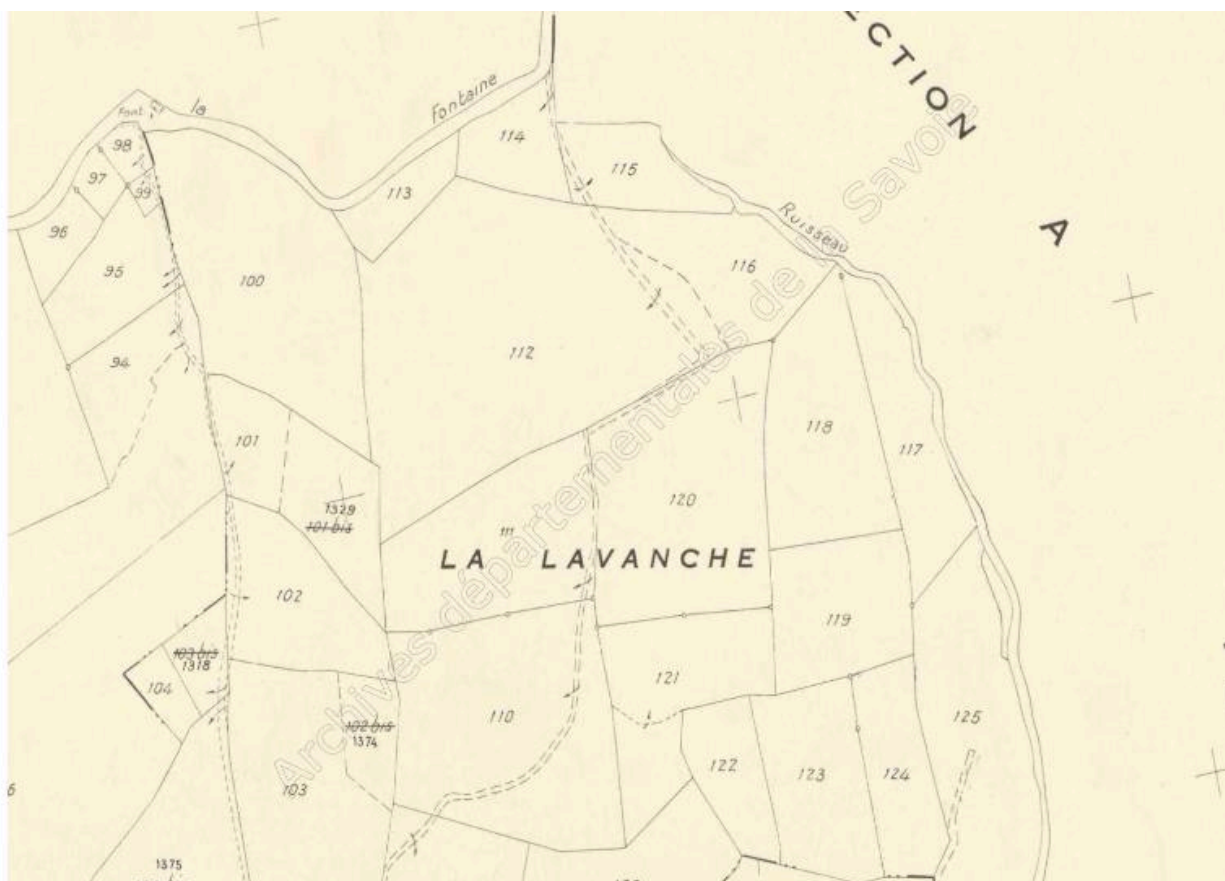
CTION

A

font. la Fontaine

Ruisseau

Archives départementales de la Savoie

98
97
99
96
95
94
100
113
114
115
116
112
101
1329
101 bis
111
LA LAVANCHE
118
117
120
102
103 bis
1318
104
119
121
102 bis
1374
110
125
122
123
124
103
6
1375